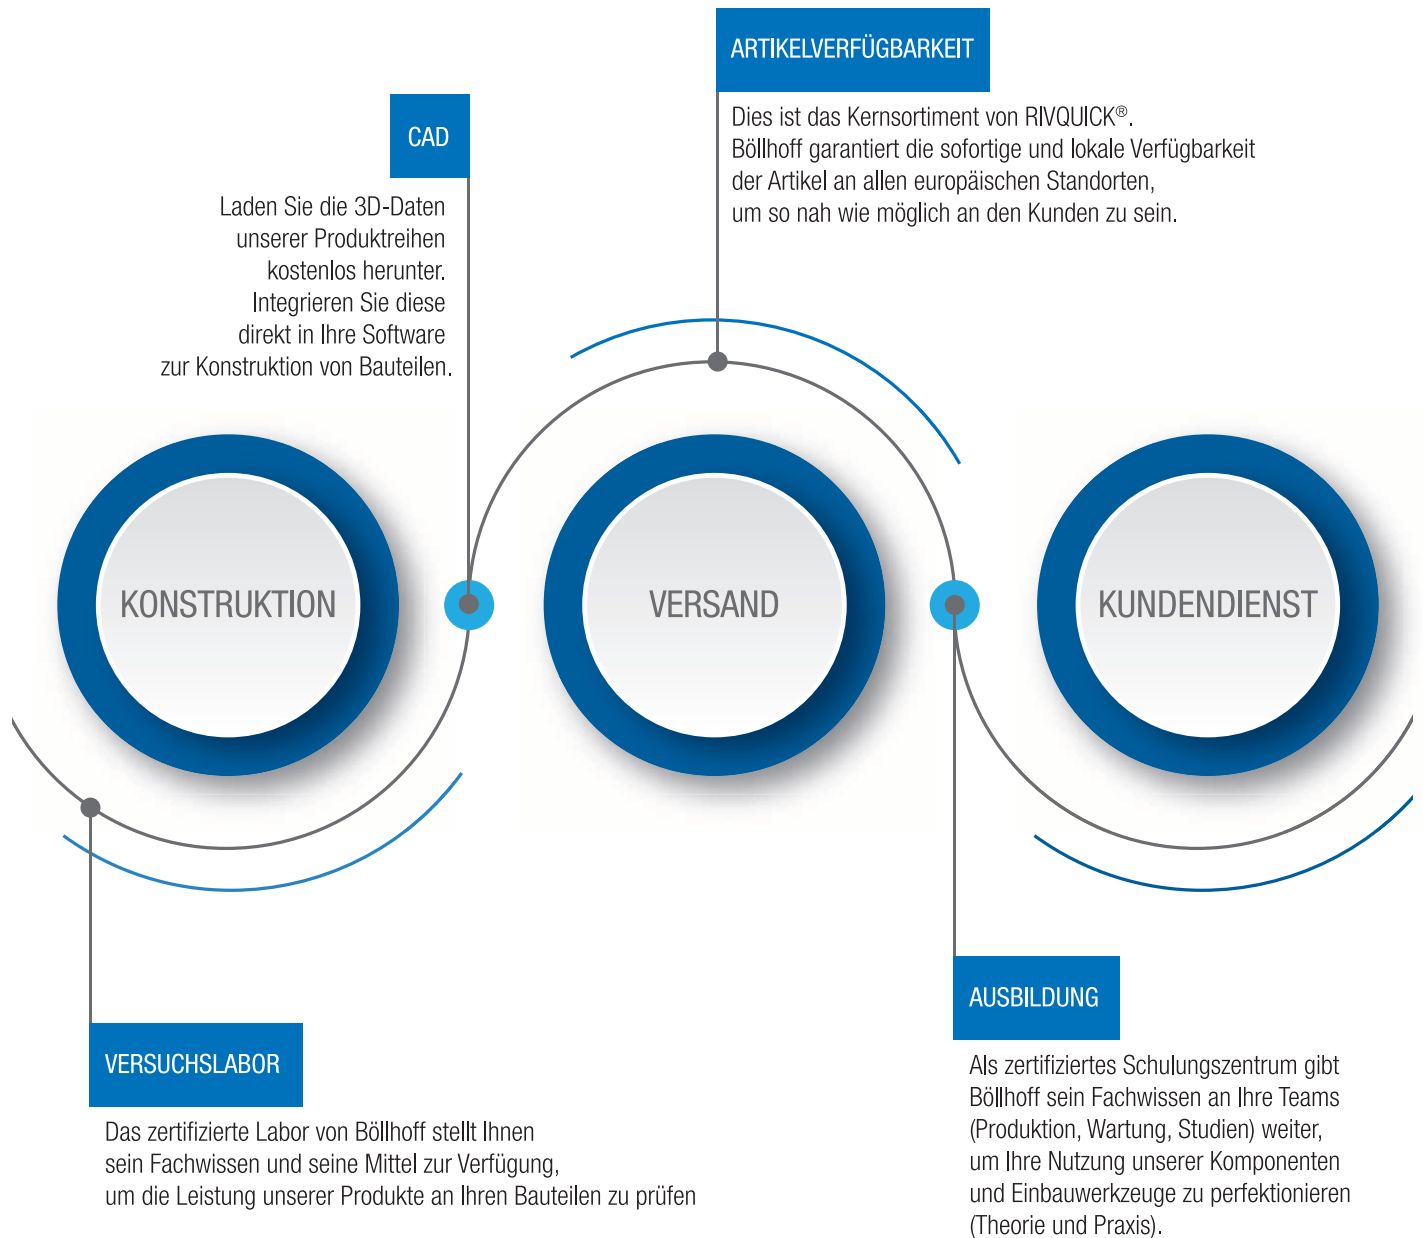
ARTIKELVERFÜGBARKEIT

Dies ist das Kernsortiment von RIVQUICK®. Böllhoff garantiert die sofortige und lokale Verfügbarkeit der Artikel an allen europäischen Standorten, um so nah wie möglich an den Kunden zu sein.

CAD

Laden Sie die 3D-Daten unserer Produktreihen kostenlos herunter. Integrieren Sie diese direkt in Ihre Software zur Konstruktion von Bauteilen.

KONSTRUKTION

VERSAND

KUNDENDIENST

AUSBILDUNG

Als zertifiziertes Schulungszentrum gibt Böllhoff sein Fachwissen an Ihre Teams (Produktion, Wartung, Studien) weiter, um Ihre Nutzung unserer Komponenten und Einbauwerkzeuge zu perfektionieren (Theorie und Praxis).

VERSUCHSLABOR

Das zertifizierte Labor von Böllhoff stellt Ihnen sein Fachwissen und seine Mittel zur Verfügung, um die Leistung unserer Produkte an Ihren Bauteilen zu prüfen